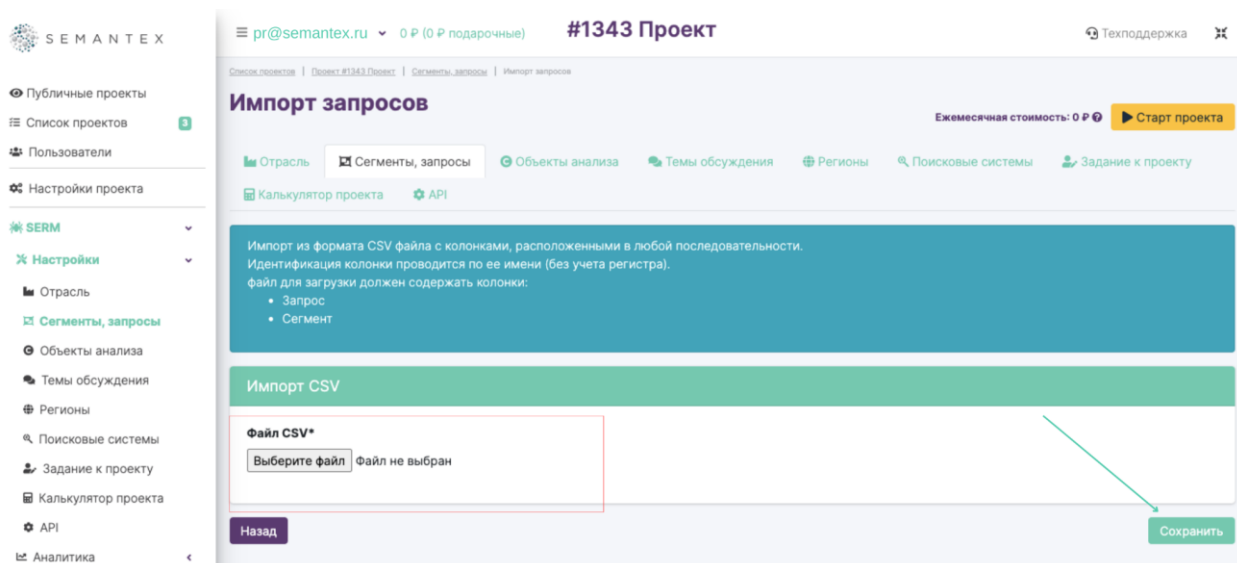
SEMANTEX

Публичные проекты
Список проектов 3
Пользователи
Настройки проекта
SERM
Настройки
Отрасль
Сегменты, запросы
Объекты анализа
Темы обсуждения
Регионы
Поисковые системы
Задание к проекту
Калькулятор проекта
API
Аналитика

≡ pr@semantex.ru 0 ₽ (0 ₽ подарочные) #1343 Проект Техподдержка

Список проектов | Проект #1343 Проект | Сегменты, запросы | Импорт запросов

Импорт запросов

Ежемесячная стоимость: 0 ₽ Старт проекта

Отрасль Сегменты, запросы Объекты анализа Темы обсуждения Регионы Поисковые системы Задание к проекту Калькулятор проекта API

Импорт из формата CSV файла с колонками, расположенными в любой последовательности.
Идентификация колонки проводится по ее имени (без учета регистра).
файл для загрузки должен содержать колонки:
• Запрос
• Сегмент

Импорт CSV

Файл CSV*
Выберите файл Файл не выбран

Назад Сохранить